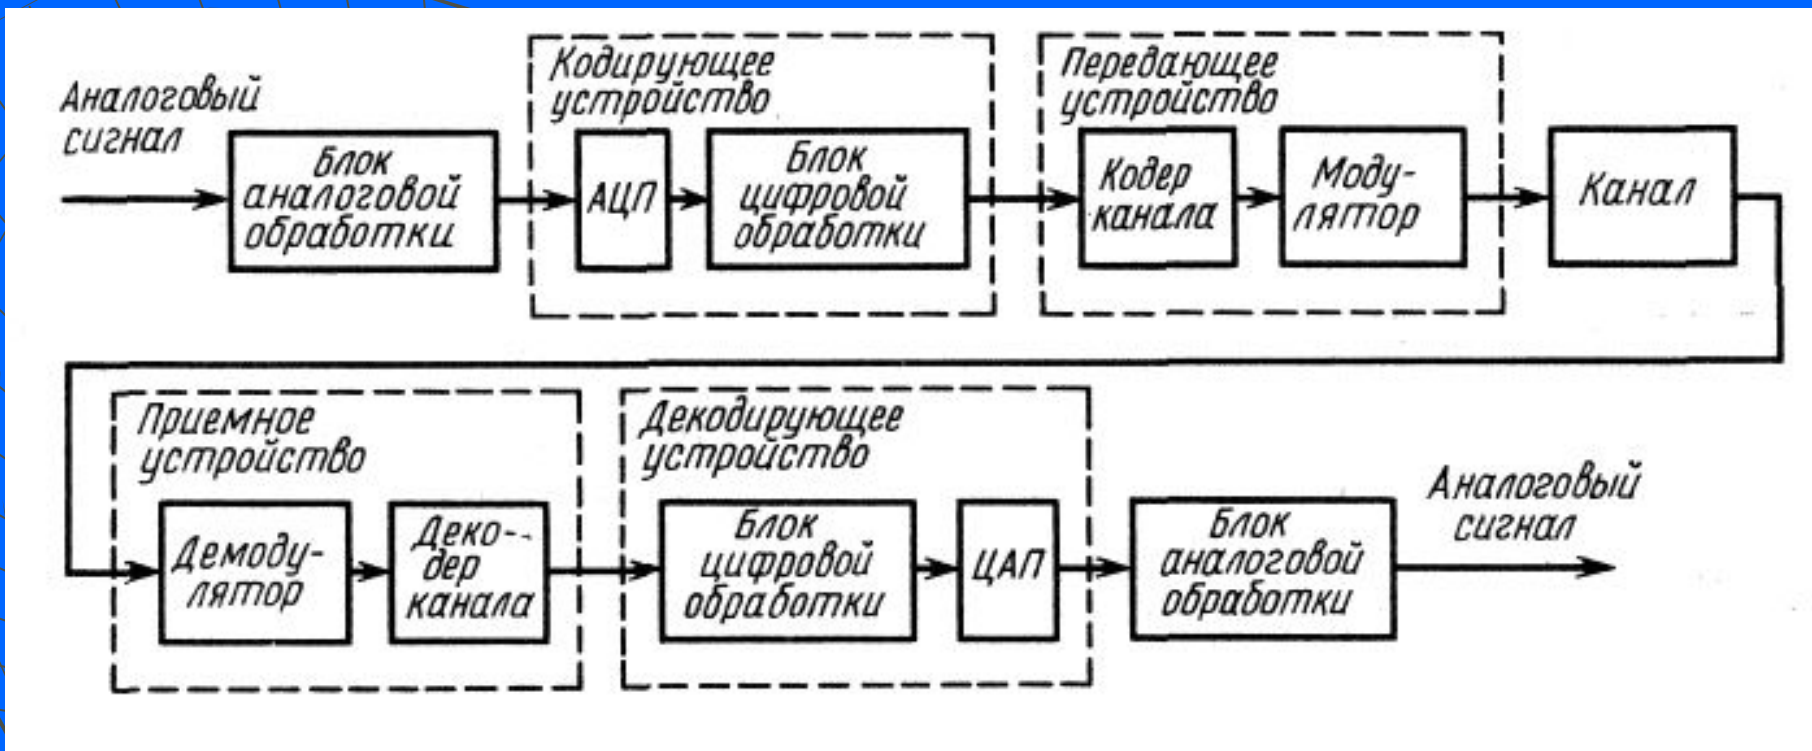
Аналоговый сигнал

Блок аналоговой обработки

Кодирующее устройство

АЦП

Блок цифровой обработки

Передающее устройство

Кодер канала

Модулятор

Канал

Приемное устройство

Демодулятор

Декодер канала

Декодирующее устройство

Блок цифровой обработки

ЦАП

Блок аналоговой обработки

Аналоговый сигнал